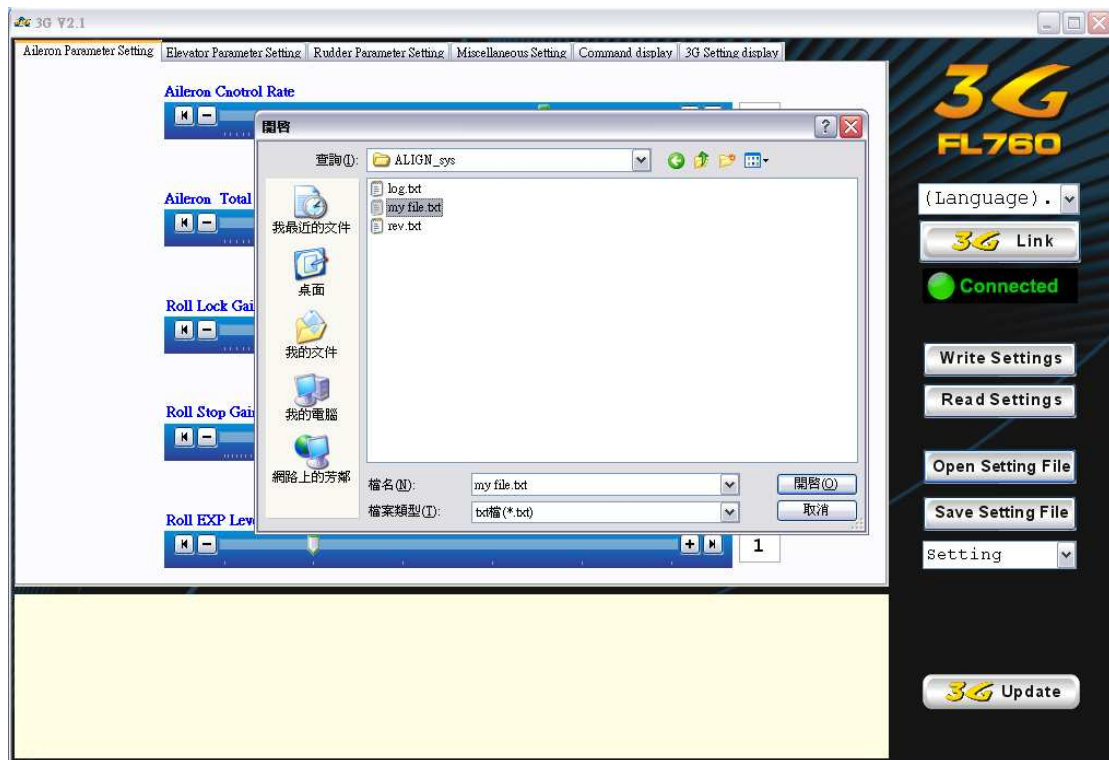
3G V2.1

Aileron Parameter Setting | Elevator Parameter Setting | Rudder Parameter Setting | Miscellaneous Setting | Command display | 3G Setting display

Aileron Cnotrol Rate

Aileron Total

Roll Lock Gai

Roll Stop Gai

Roll EXP Lev

1

開啓

查詢(I): ALIGN_sys

我最近的文件
桌面
我的文件
我的電腦
網路上的芳鄰

log.txt
my file.txt
rev.txt

檔名(N): my file.txt
檔案類型(T): txt檔(*.txt)

開啓(O)
取消

3G
FL760

(Language).

3G Link

Connected

Write Settings
Read Settings

Open Setting File
Save Setting File

Setting

3G Update